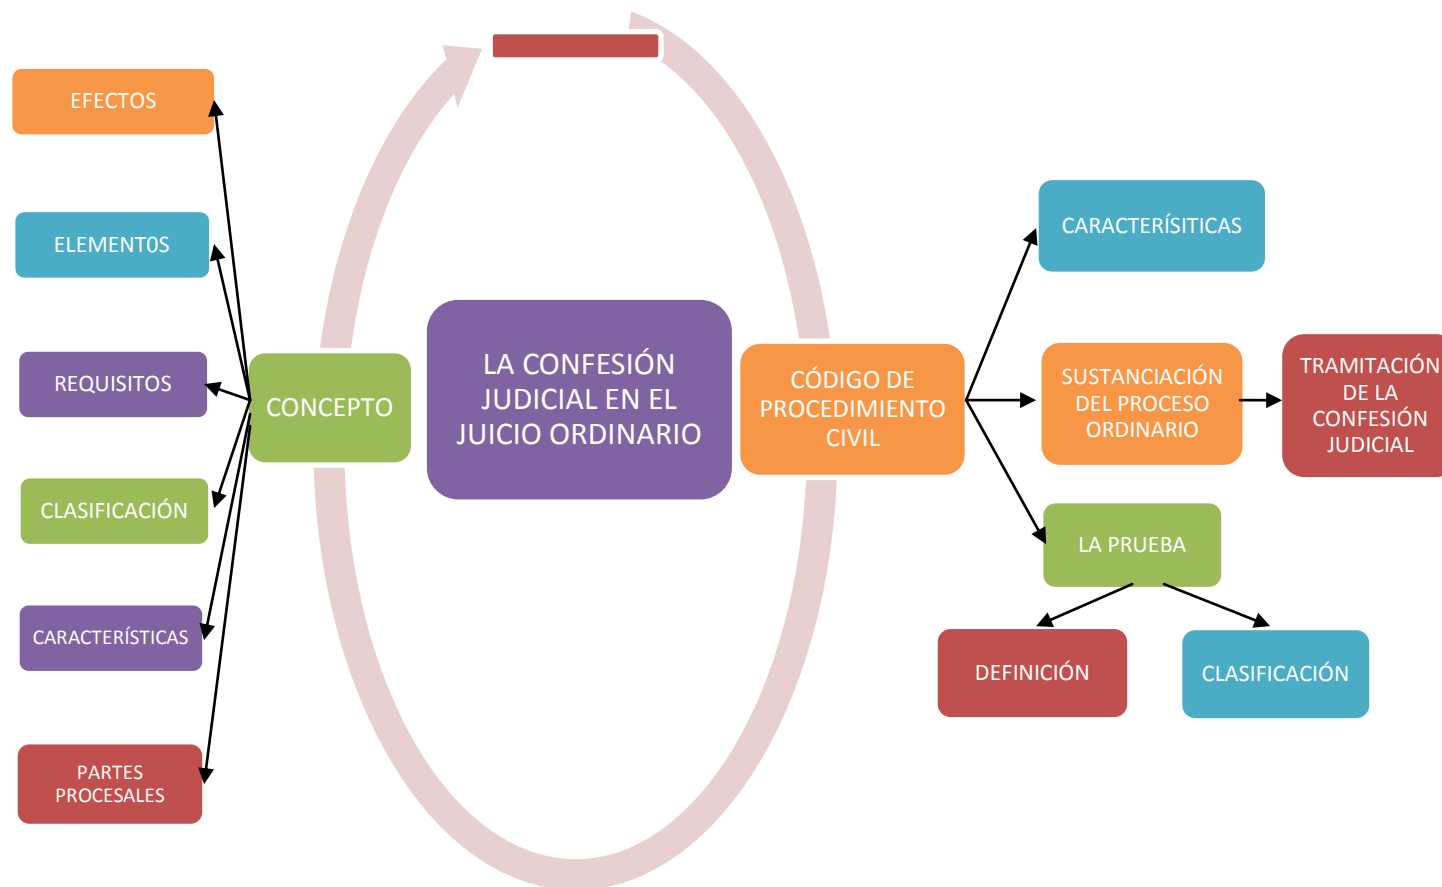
EFECTOS

ELEMENTOS

REQUISITOS

CLASIFICACIÓN

CARACTERÍSTICAS

PARTES PROCESALES

CONCEPTO

LA CONFESIÓN JUDICIAL EN EL JUICIO ORDINARIO

CÓDIGO DE PROCEDIMIENTO CIVIL

CARACTERÍSITICAS

SUSTANCIACIÓN DEL PROCESO ORDINARIO

TRAMITACIÓN DE LA CONFESIÓN JUDICIAL

LA PRUEBA

DEFINICIÓN

CLASIFICACIÓN